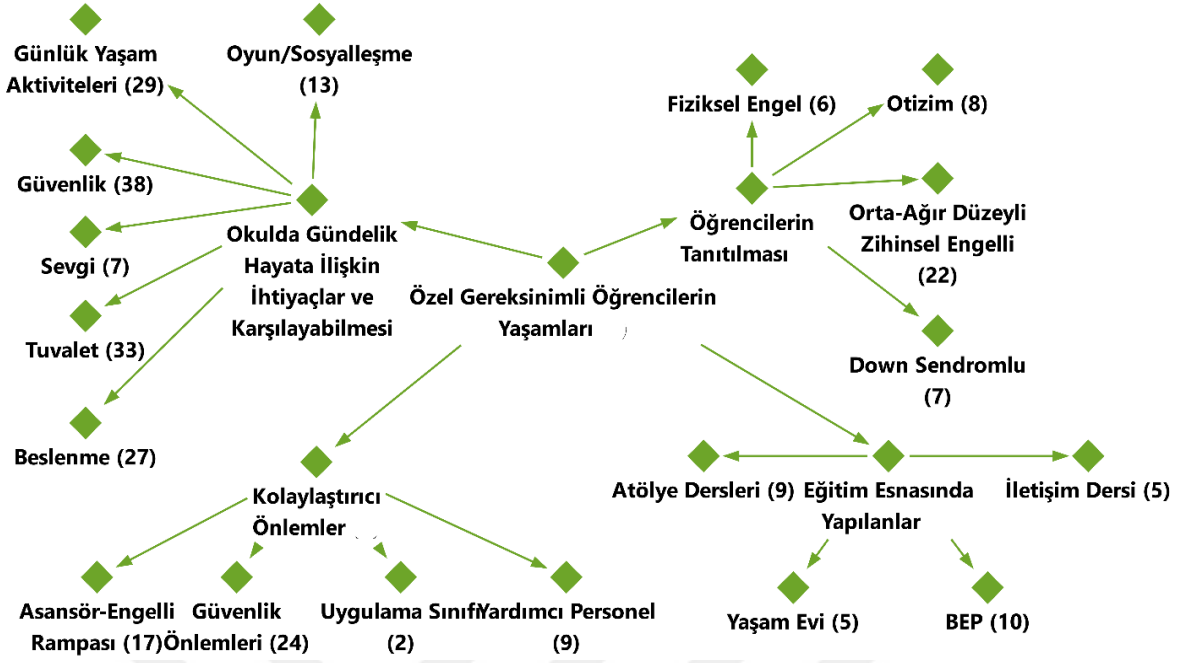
Günlük Yaşam Aktiviteleri (29)

Oyun/Sosyalleşme (13)

Güvenlik (38)

Sevgi (7)

Tuvalet (33)

Beslenme (27)

Okulda Gündelik Hayata İlişkin İhtiyaçlar ve Karşılayabilmesi

Özel Gereksinimli Öğrencilerin Yaşamları

Fiziksel Engel (6)

Otizim (8)

Öğrencilerin Tanıtılması

Orta-Ağır Düzeyli Zihinsel Engelli (22)

Down Sendromlu (7)

Kolaylaştırıcı Önlemler

Asansör-Engelli Rampası (17)

Güvenlik Önlemleri (24)

Uygulama Sınıfı (2)

Yardımcı Personel (9)

Atölye Dersleri (9)

Eğitim Esnasında Yapılanlar

İletişim Dersi (5)

Yaşam Evi (5)

BEP (10)